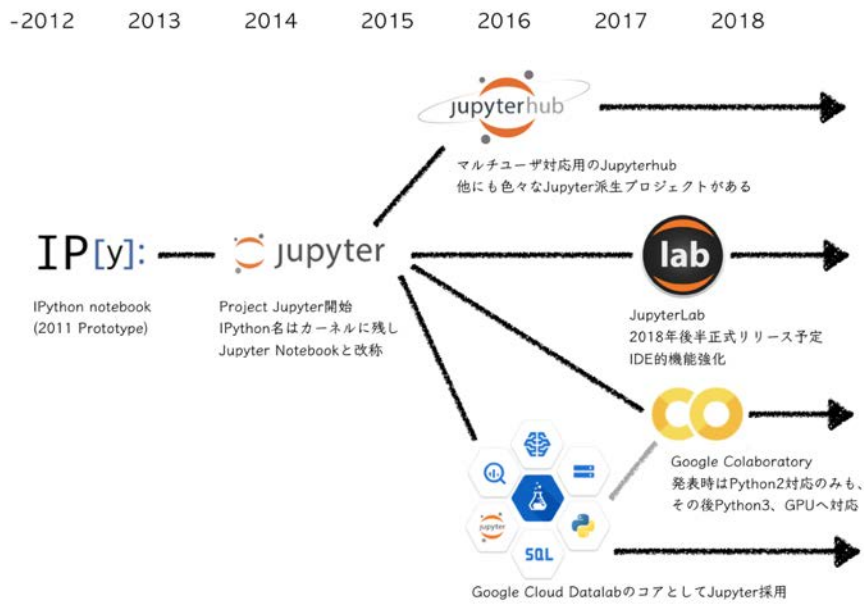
-2012 2013 2014 2015 2016 2017 2018

jupyterhub

マルチユーザ対応用のJupyterhub
他にも色々なJupyter派生プロジェクトがある

IP[y]:

jupyter

lab

IPython notebook
(2011 Prototype)

Project Jupyter開始
IPython名はカーネルに残し
Jupyter Notebookと改称

JupyterLab
2018年後半正式リリース予定
IDE的機能強化

CO

jupyter

SQL

Google Colaboratory
発表時はPython2対応のみも、
その後Python3、GPUへ対応

Google Cloud DatalabのコアとしてJupyter採用